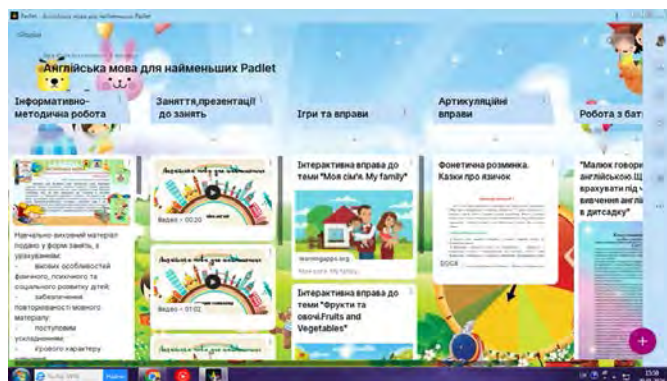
Padlet - Англійська мова для найменших Padlet

Англійська мова для найменших Padlet

Інформативно-методична робота

Заняття,презентації до занять

Ігри та вправи

Артикуляційні вправи

Робота з бат

Навчально-виховний матеріал подано у формі занять, з урахуванням:
- вікових особливостей фізичного, психічного та соціального розвитку дітей;
- забезпечення повторюваності мовного матеріалу;
- поступового ускладнення;
- ігрового характеру

Англійська мова для найменших

Відео • 00:20

Англійська мова для найменших

Відео • 01:02

Інтерактивна вправа до теми "Моя сім'я. My family"

learningapps.org

Інтерактивна вправа до теми "Фрукти та овочі.Fruits and Vegetables"

Фонетична розминка. Казки про язичок

"Малюк говори англійською.Щ врахувати під ч вивчення англ в дитсадку"

Пошук

Пошук

15:08